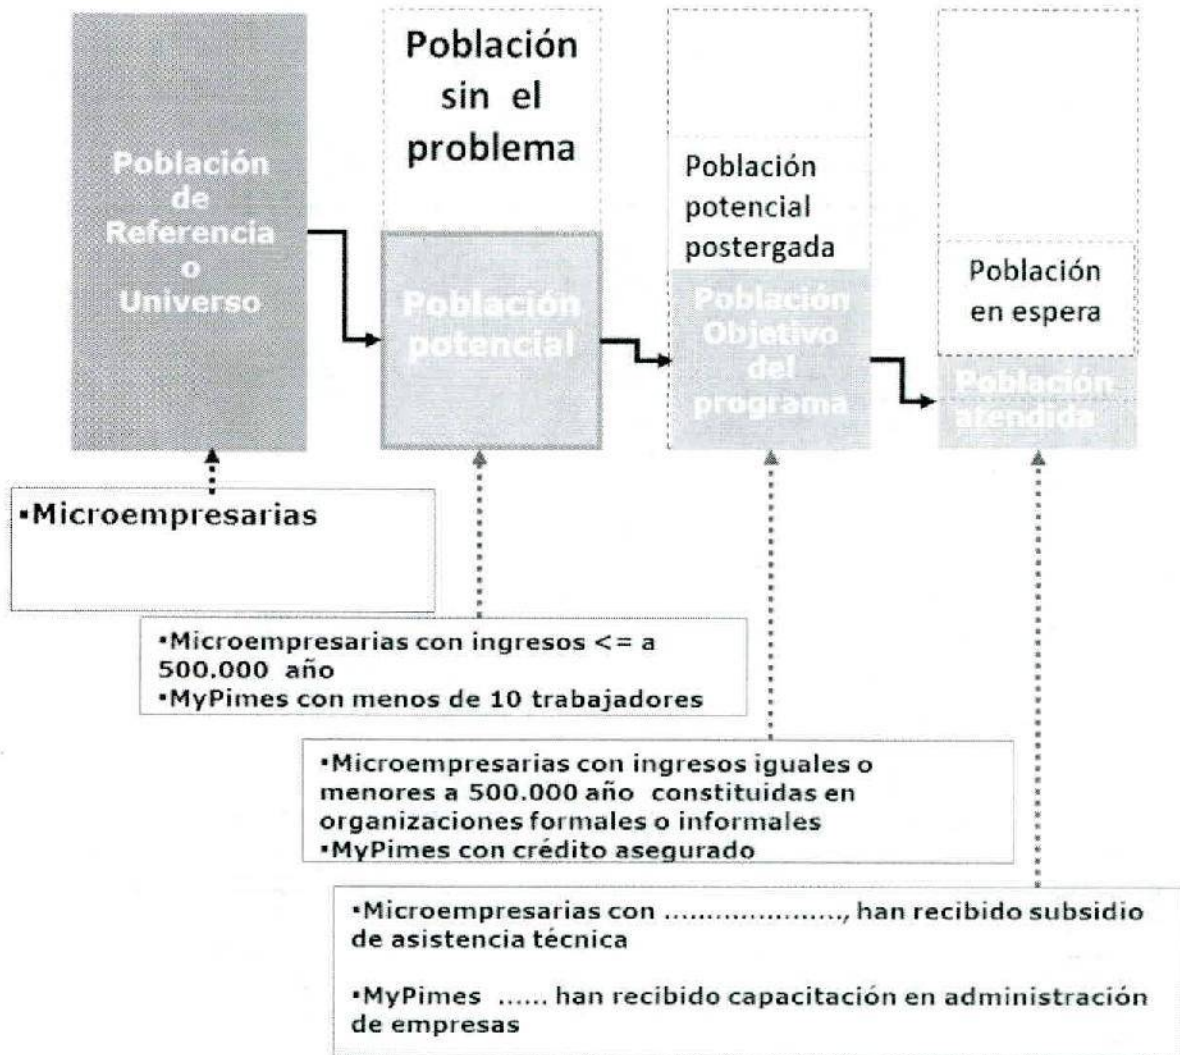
Población de Referencia o Universo

Población sin el problema

Población potencial

Población potencial postergada

Población Objetivo del programa

Población en espera

Población atendida

▪Microempresarias

▪Microempresarias con ingresos <= a 500.000 año
▪MyPimes con menos de 10 trabajadores

▪Microempresarias con ingresos iguales o menores a 500.000 año constituidas en organizaciones formales o informales
▪MyPimes con crédito asegurado

▪Microempresarias con ...................., han recibido subsidio de asistencia técnica

▪MyPimes ...... han recibido capacitación en administración de empresas